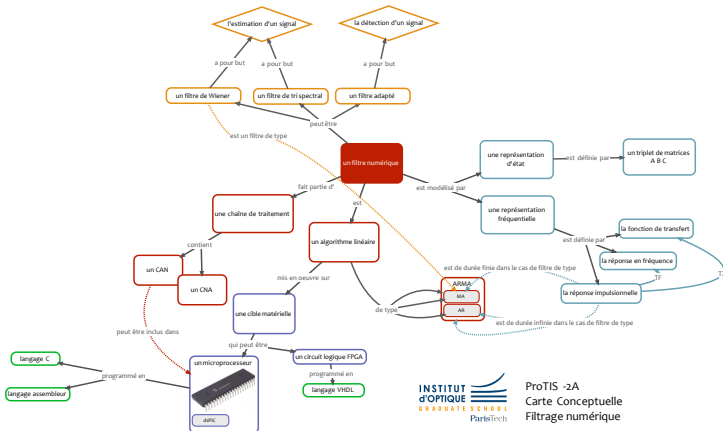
l'estimation d'un signal

la détection d'un signal

a pour but

a pour but

a pour but

un filtre de Wiener

un filtre de tri spectral

un filtre adapté

peut être

est un filtre de type

un filtre numérique

une représentation d'état

est définie par

un triplet de matrices A B C

est modélisé par

fait partie d'

est

une représentation fréquentielle

une chaîne de traitement

un algorithme linéaire

est définie par

la fonction de transfert

contient

TF

la réponse en fréquence

TZ

un CAN

un CNA

est de durée finie dans le cas de filtre de type

ARMA

MA

AR

la réponse impulsionnelle

mis en oeuvre sur

de type

est de durée infinie dans le cas de filtre de type

une cible matérielle

peut être inclus dans

qui peut être

langage C

un microprocessseur

un circuit logique FPGA

programmé en

programmé en

langage assembleur

dsPIC

langage VHDL

INSTITUT d'OPTIQUE GRADUATE SCHOOL ParisTech

ProTIS -2A
Carte Conceptuelle
Filtrage numérique